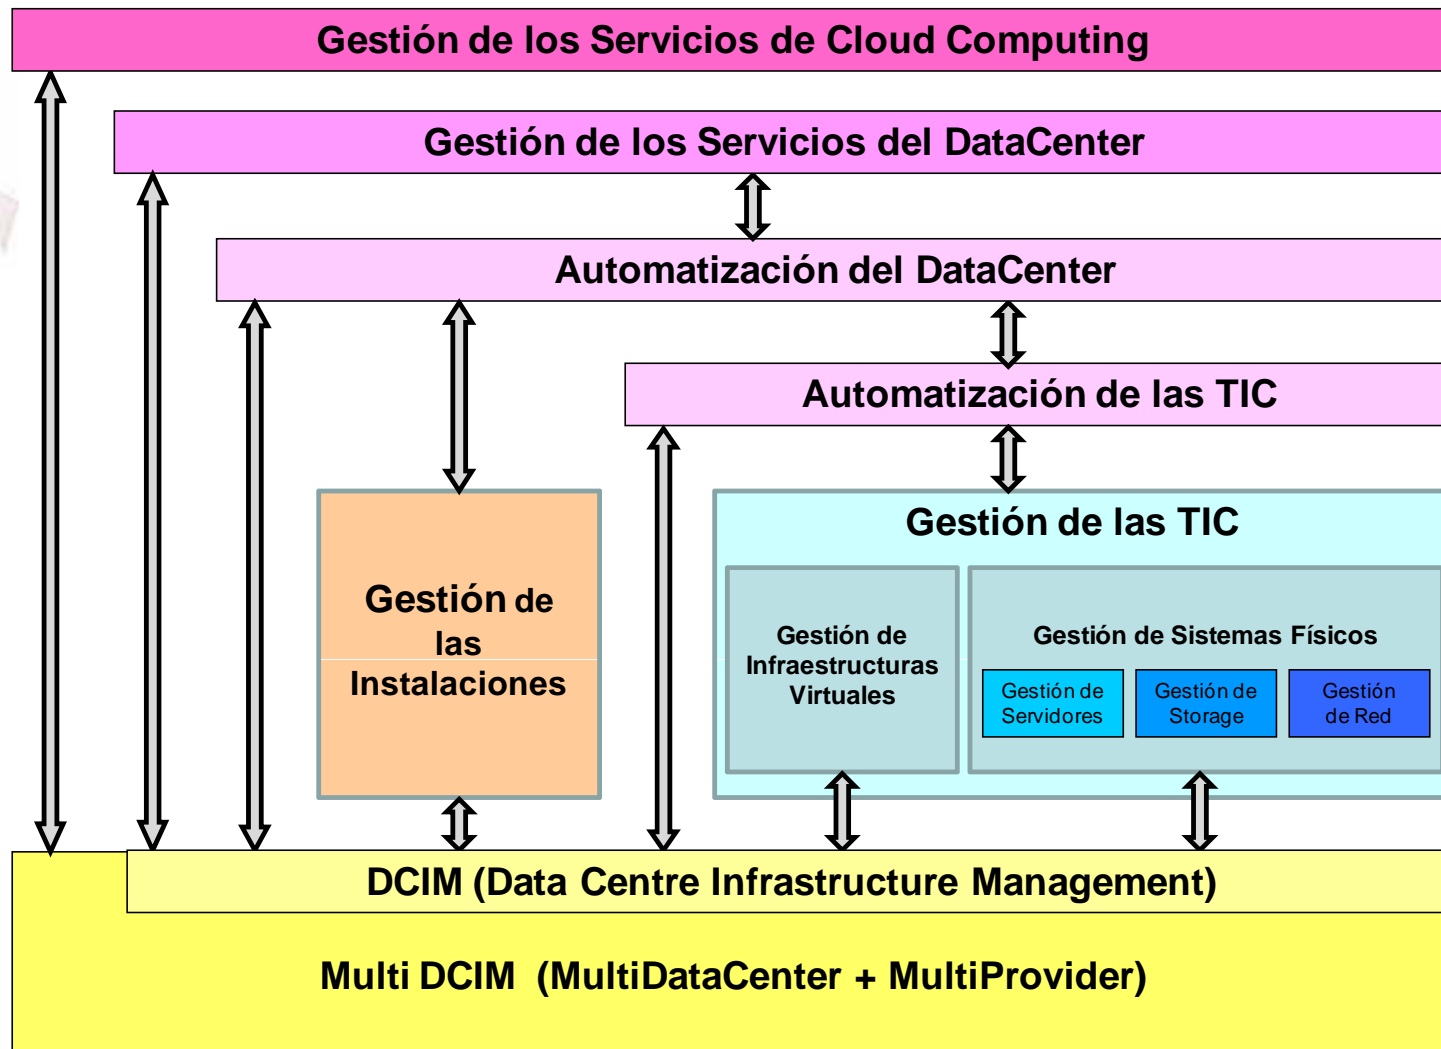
Gestión de los Servicios de Cloud Computing

Gestión de los Servicios del DataCenter

Automatización del DataCenter

Automatización de las TIC

Gestión de las Instalaciones

Gestión de las TIC

Gestión de Infraestructuras Virtuales

Gestión de Sistemas Físicos

Gestión de Servidores

Gestión de Storage

Gestión de Red

DCIM (Data Centre Infrastructure Management)

Multi DCIM (MultiDataCenter + MultiProvider)